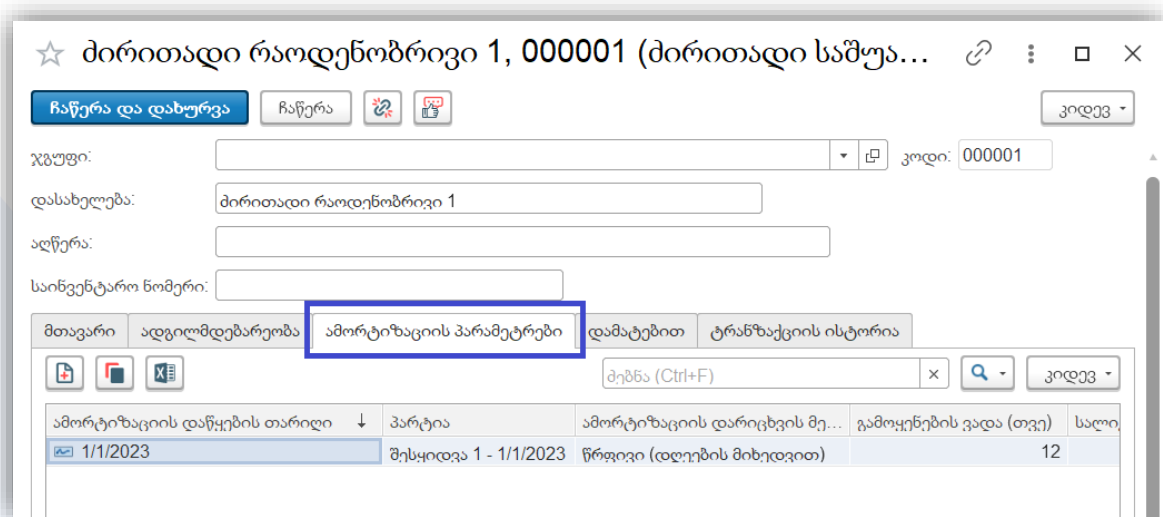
ძირითადი რაოდენობრივი 1, 000001 (ძირითადი საშუა...

ჩაწერა და დახურვა
ჩაწერა
კიდევ

ჯგუფი:
კოდი: 000001
დასახელება: ძირითადი რაოდენობრივი 1
აღწერა:
საინვენტარო ნომერი:

მთავარი
ადგილმდებარეობა
ამორტიზაციის პარამეტრები
დამატებით
ტრანზაქციის ისტორია

ძებნა (Ctrl+F)
კიდევ

| ამორტიზაციის დაწყების თარიღი ↓ | პარტია | ამორტიზაციის დარიცხვის მე... | გამოყენების ვადა (თვე) | სალი |
|---|---|---|---|---|
| 1/1/2023 | შესყიდვა 1 - 1/1/2023 | წრფივი (დღეების მიხედვით) | 12 | |